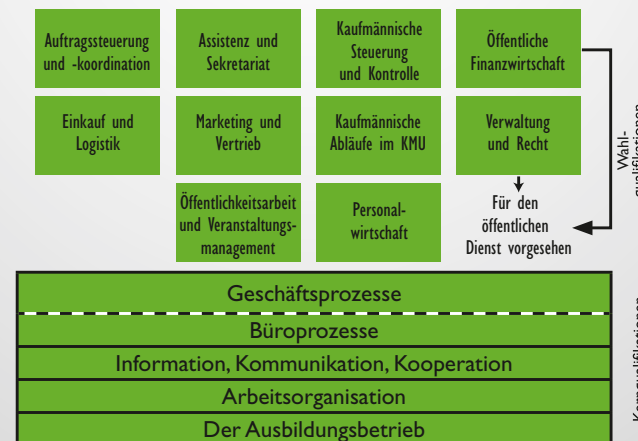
Auftragssteuerung und -koordination

Assistenz und Sekretariat

Kaufmännische Steuerung und Kontrolle

Öffentliche Finanzwirtschaft

Einkauf und Logistik

Marketing und Vertrieb

Kaufmännische Abläufe im KMU

Verwaltung und Recht

Öffentlichkeitsarbeit und Veranstaltungsmanagement

Personalwirtschaft

Für den öffentlichen Dienst vorgesehen

Wahlqualifikationen

Geschäftsprozesse

Büroprozesse

Information, Kommunikation, Kooperation

Arbeitsorganisation

Der Ausbildungsbetrieb

Kernqualifikationen